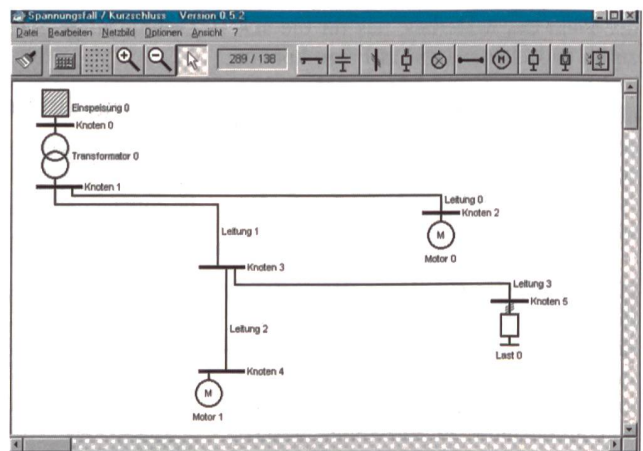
Spannungsfall / Kurzschluss Version 0.5.2

Datei Bearbeiten Netzbild Optionen Ansicht ?

289 / 138

M

H

Einspeisung 0

Knoten 0

Transformator 0

Knoten 1

Leitung 0

Knoten 2

M

Motor 0

Leitung 1

Knoten 3

Leitung 3

Knoten 5

Last 0

Leitung 2

Knoten 4

M

Motor 1